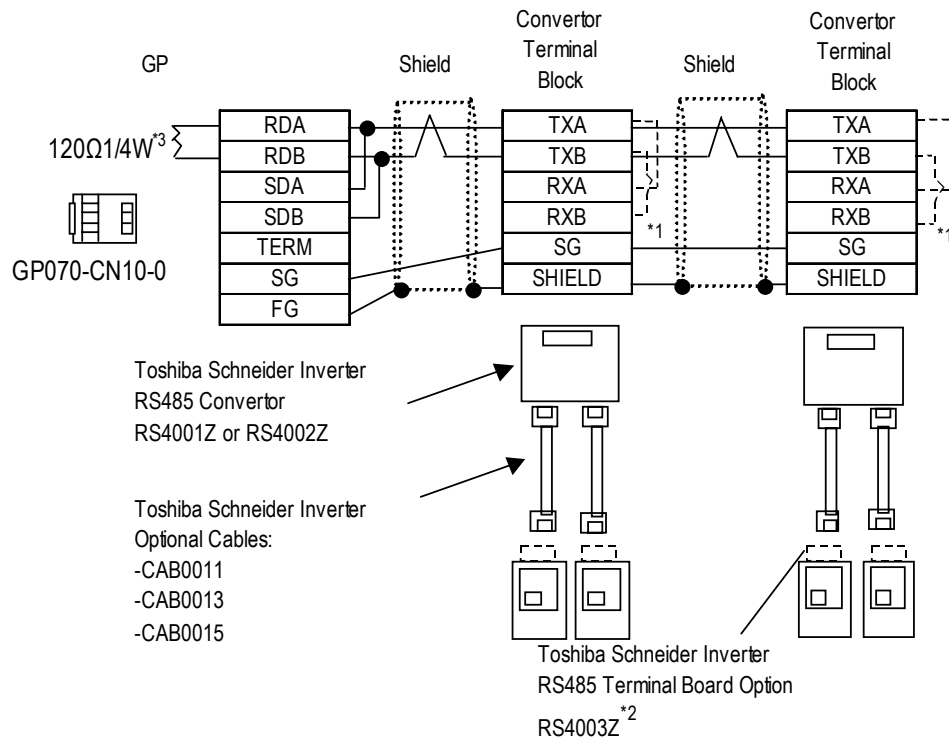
GP

Shield

Convertor Terminal Block

Shield

Convertor Terminal Block

120Ω1/4W$^{*3}$

| RDA |
|---|
| RDB |
| SDA |
| SDB |
| TERM |
| SG |
| FG |

GP070-CN10-0

| TXA |
|---|
| TXB |
| RXA |
| RXB |
| SG |
| SHIELD |

*1

| TXA |
|---|
| TXB |
| RXA |
| RXB |
| SG |
| SHIELD |

*1

Toshiba Schneider Inverter RS485 Convertor RS4001Z or RS4002Z

Toshiba Schneider Inverter Optional Cables:
-CAB0011
-CAB0013
-CAB0015

Toshiba Schneider Inverter RS485 Terminal Board Option RS4003Z$^{*2}$